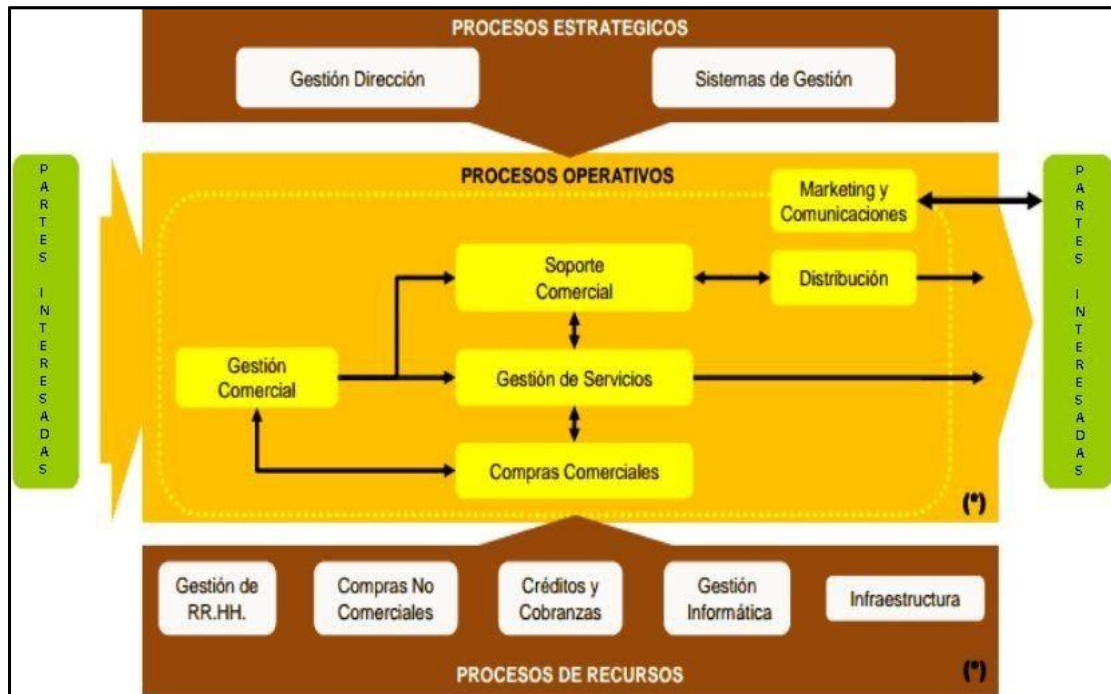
PROCESOS ESTRATEGICOS

Gestión Dirección

Sistemas de Gestión

PARTES INTERESADAS

PROCESOS OPERATIVOS

Marketing y Comunicaciones

Soporte Comercial

Distribución

Gestión Comercial

Gestión de Servicios

Compras Comerciales

(*)

PARTES INTERESADAS

Gestión de RR.HH.

Compras No Comerciales

Créditos y Cobranzas

Gestión Informática

Infraestructura

PROCESOS DE RECURSOS

(*)